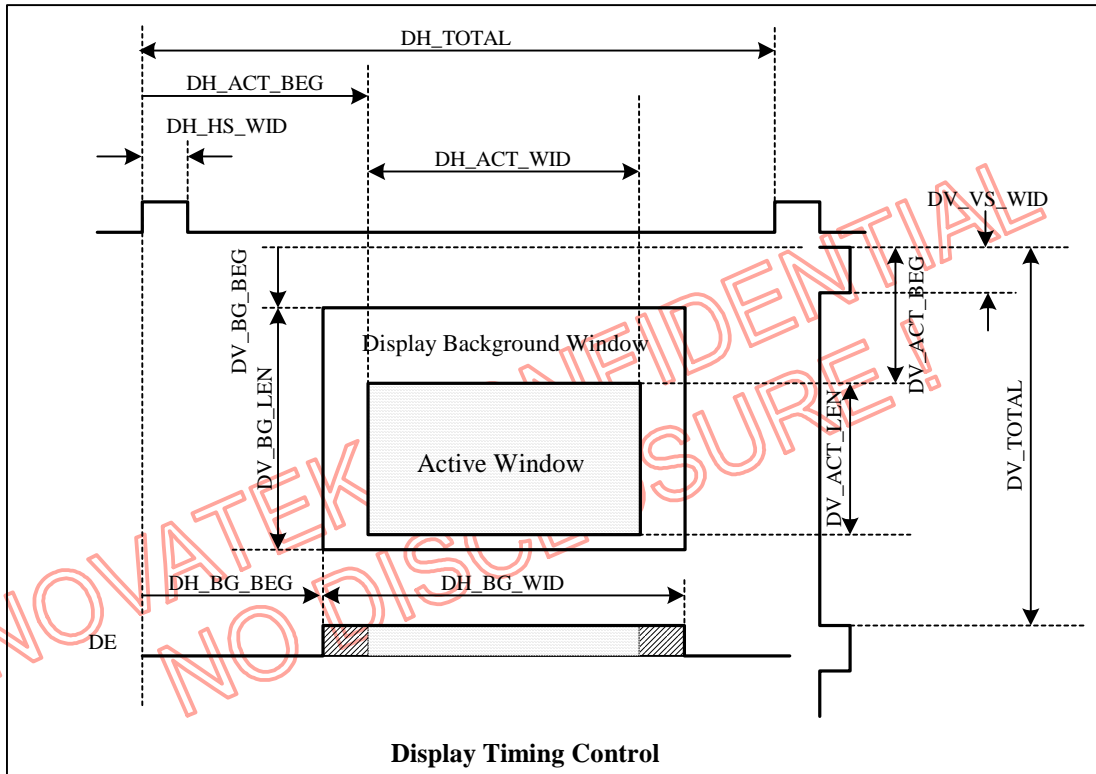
DH_TOTAL
DH_ACT_BEG
DH_HS_WID
DH_ACT_WID
DV_VS_WID
DV_BG_BEG
DV_ACT_BEG
Display Background Window
DV_BG_LEN
Active Window
DV_ACT_LEN
DV_TOTAL
DH_BG_BEG
DH_BG_WID
DE
NOVATEK CONFIDENTIAL
NO DISCLOSURE !
Display Timing Control